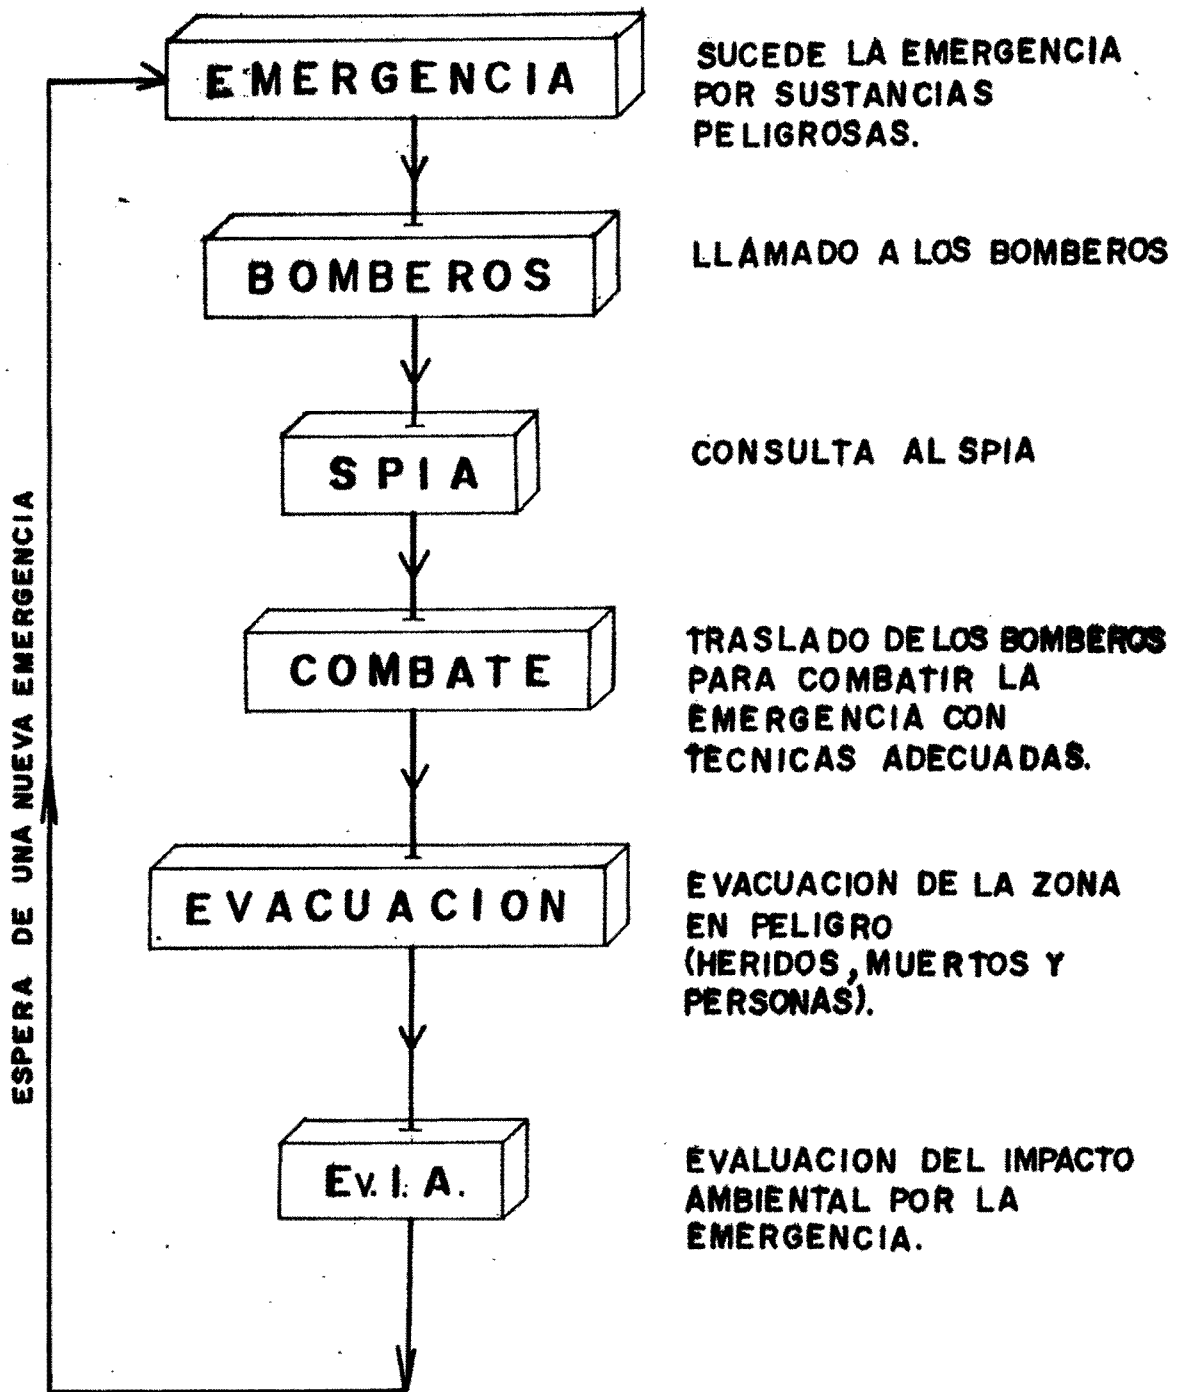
EMERGENCIA

SUCEDE LA EMERGENCIA POR SUSTANCIAS PELIGROSAS.

BOMBEROS

LLAMADO A LOS BOMBEROS

SPIA

CONSULTA AL SPIA

COMBATE

TRASLADO DE LOS BOMBEROS PARA COMBATIR LA EMERGENCIA CON TECNICAS ADECUADAS.

EVACUACION

EVACUACION DE LA ZONA EN PELIGRO (HERIDOS, MUERTOS Y PERSONAS).

Ev. I. A.

EVALUACION DEL IMPACTO AMBIENTAL POR LA EMERGENCIA.

ESPERA DE UNA NUEVA EMERGENCIA